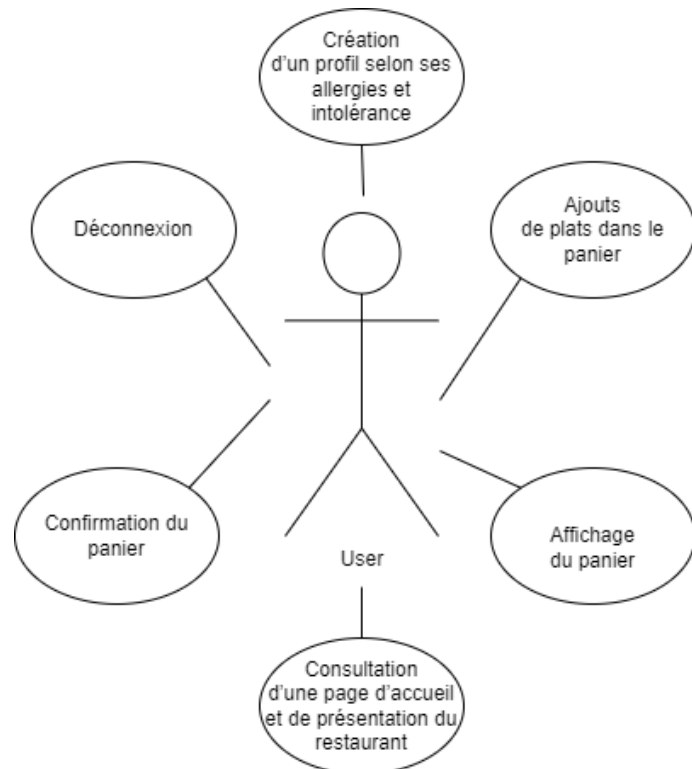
Création d'un profil selon ses allergies et intolérance

Déconnexion

Ajouts de plats dans le panier

Confirmation du panier

Affichage du panier

User

Consultation d'une page d'accueil et de présentation du restaurant